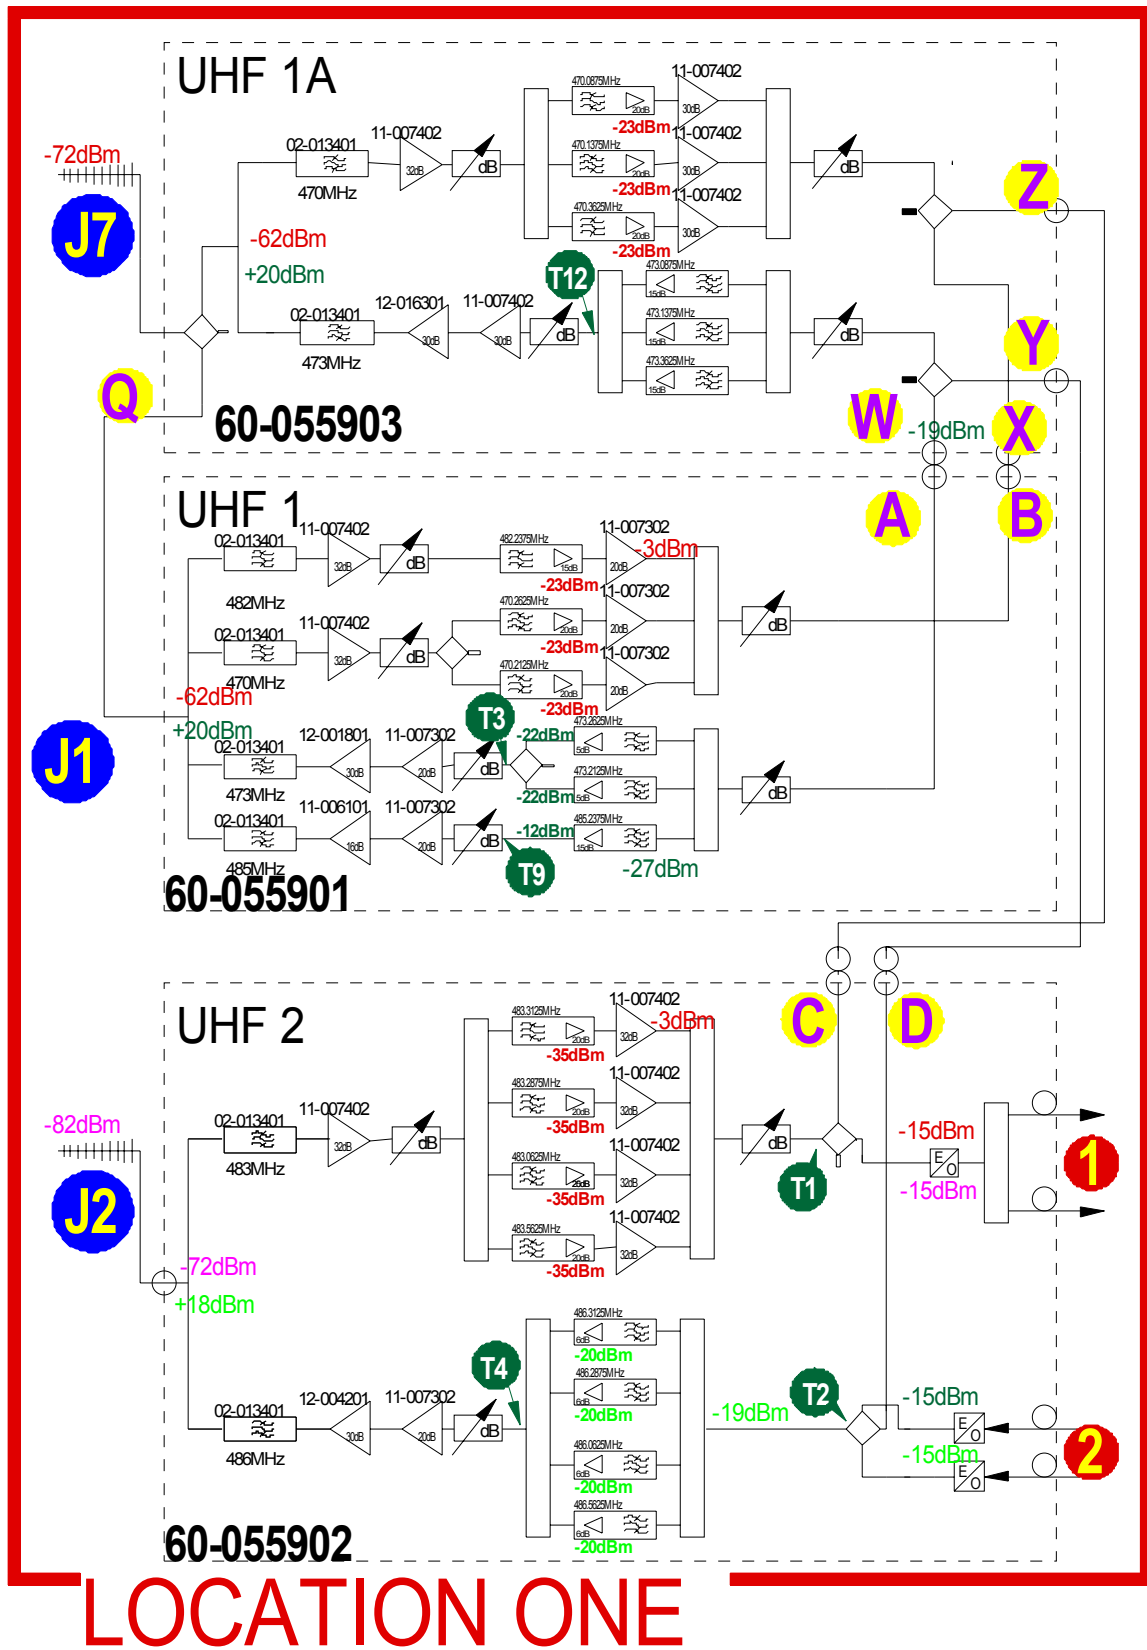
UHF 1A

-72dBm

J7

02-013401
470MHz
11-007402
32dB
dB

470.0875MHz
20dB
11-007402
30dB
-23dBm
470.1375MHz
20dB
11-007402
30dB
-23dBm
470.3625MHz
20dB
11-007402
30dB
-23dBm

dB

Z

-62dBm
+20dBm

02-013401
473MHz
12-016301
30dB
11-007402
30dB
dB
T12

473.0875MHz
15dB
473.1375MHz
15dB
473.3625MHz
15dB

dB

Y

Q

60-055903

W
-19dBm
X

UHF 1

A
B

02-013401
482MHz
11-007402
32dB
dB
482.2375MHz
15dB
11-007302
20dB
-3dBm
-23dBm

02-013401
470MHz
11-007402
32dB
dB
470.2625MHz
20dB
11-007302
20dB
-23dBm
470.2125MHz
20dB
11-007302
20dB
-23dBm

dB

-62dBm
+20dBm

J1

02-013401
473MHz
12-001801
30dB
11-007302
20dB
dB
T3
-22dBm
473.2625MHz
5dB
-22dBm
473.2125MHz
5dB

dB

02-013401
485MHz
11-006101
16dB
11-007302
20dB
dB
-12dBm
485.2375MHz
15dB
T9
-27dBm

60-055901

UHF 2

C
D

-82dBm

J2

02-013401
483MHz
11-007402
32dB
dB

483.3125MHz
20dB
11-007402
32dB
-3dBm
-35dBm
483.2875MHz
20dB
11-007402
32dB
-35dBm
483.0625MHz
20dB
11-007402
32dB
-35dBm
483.5625MHz
20dB
11-007402
32dB
-35dBm

dB
T1

-15dBm
E
O
-15dBm

1

-72dBm
+18dBm

02-013401
486MHz
12-004201
30dB
11-007302
20dB
dB
T4

486.3125MHz
6dB
-20dBm
486.2875MHz
6dB
-20dBm
486.0625MHz
6dB
-20dBm
486.5625MHz
6dB
-20dBm

-19dBm
T2

-15dBm
E
O
-15dBm
E
O

2

60-055902

LOCATION ONE